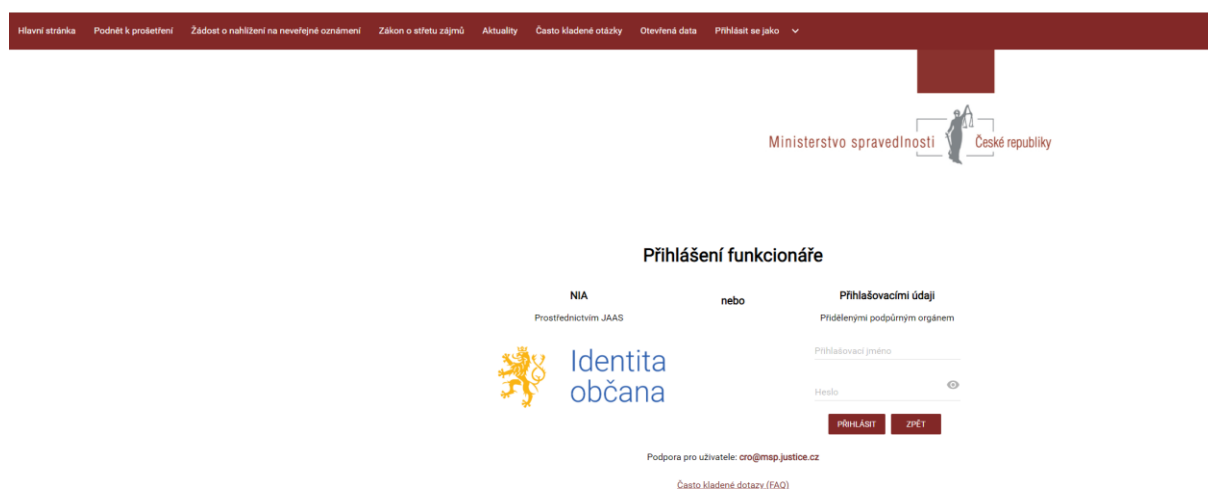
Hlavní stránka Podnět k prošetření Žádost o nahlížení na neveřejné oznámení Zákon o střetu zájmů Aktuality Často kladené otázky Otevřená data Přihlásit se jako

Ministerstvo spravedlnosti České republiky

Přihlášení funkcionáře

NIA

Prostřednictvím JAAS

Identita občana

nebo

Přihlašovacími údaji

Přidělenými podpůrným orgánem

Přihlašovací jméno

Heslo

PŘIHLÁSIT ZPĚT

Podpora pro uživatele: cro@msp.justice.cz

Často kladené dotazy (FAQ)